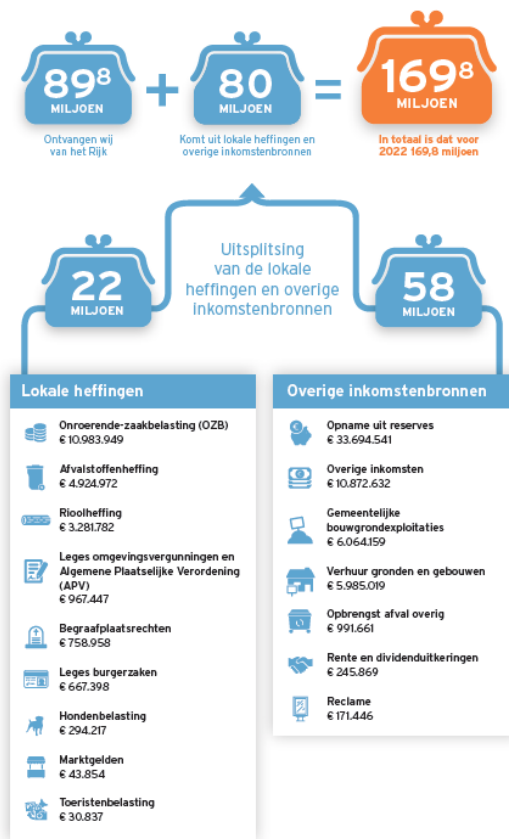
$89^8$
MILJOEN

Ontvangen wij van het Rijk

+

80
MILJOEN

Komt uit lokale heffingen en overige inkomstenbronnen

=

$169^8$
MILJOEN

In totaal is dat voor 2022 169,8 miljoen

22
MILJOEN

Uitsplitsing van de lokale heffingen en overige inkomstenbronnen

58
MILJOEN

Lokale heffingen

Onroerende-zaakbelasting (OZB)
€ 10.983.949

Afvalstoffenheffing
€ 4.924.972

Rioolheffing
€ 3.281.782

Leges omgevingsvergunningen en Algemene Plaatselijke Verordening (APV)
€ 967.447

Begraafplaatsrechten
€ 758.958

Leges burgerzaken
€ 667.398

Hondenbelasting
€ 294.217

Marktgelden
€ 43.854

Toeristenbelasting
€ 30.837

Overige inkomstenbronnen

Opname uit reserves
€ 33.694.541

Overige inkomsten
€ 10.872.632

Gemeentelijke bouwgrondexploitaties
€ 6.064.159

Verhuur gronden en gebouwen
€ 5.985.019

Opbrengst afval overig
€ 991.661

Rente en dividenduitkeringen
€ 245.869

Reclame
€ 171.446